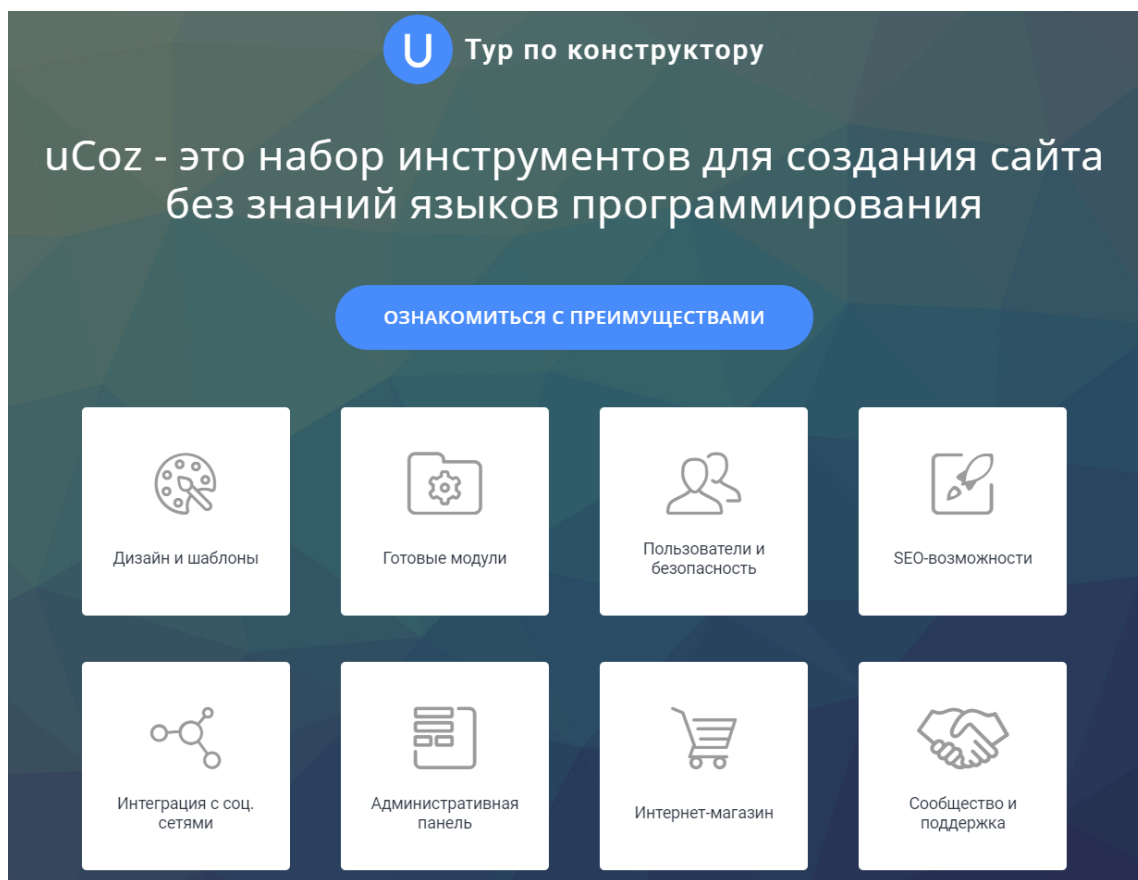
U Тур по конструктору

uCoz - это набор инструментов для создания сайта без знаний языков программирования

ОЗНАКОМИТЬСЯ С ПРЕИМУЩЕСТВАМИ

Дизайн и шаблоны

Готовые модули

Пользователи и безопасность

SEO-возможности

Интеграция с соц. сетями

Административная панель

Интернет-магазин

Сообщество и поддержка